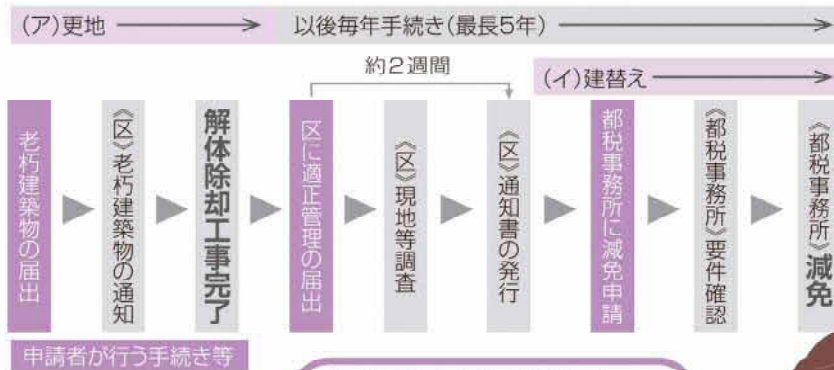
(ア)更地 ——→ 以後毎年手続き(最長5年) ——→

約2週間

(イ)建替え ——→

老朽建築物の届出

《区》老朽建築物の通知

解体除却工事完了

区に適正管理の届出

《区》現地等調査

《区》通知書の発行

都税事務所に減免申請

《都税事務所》要件確認

《都税事務所》減免

申請者が行う手続き等